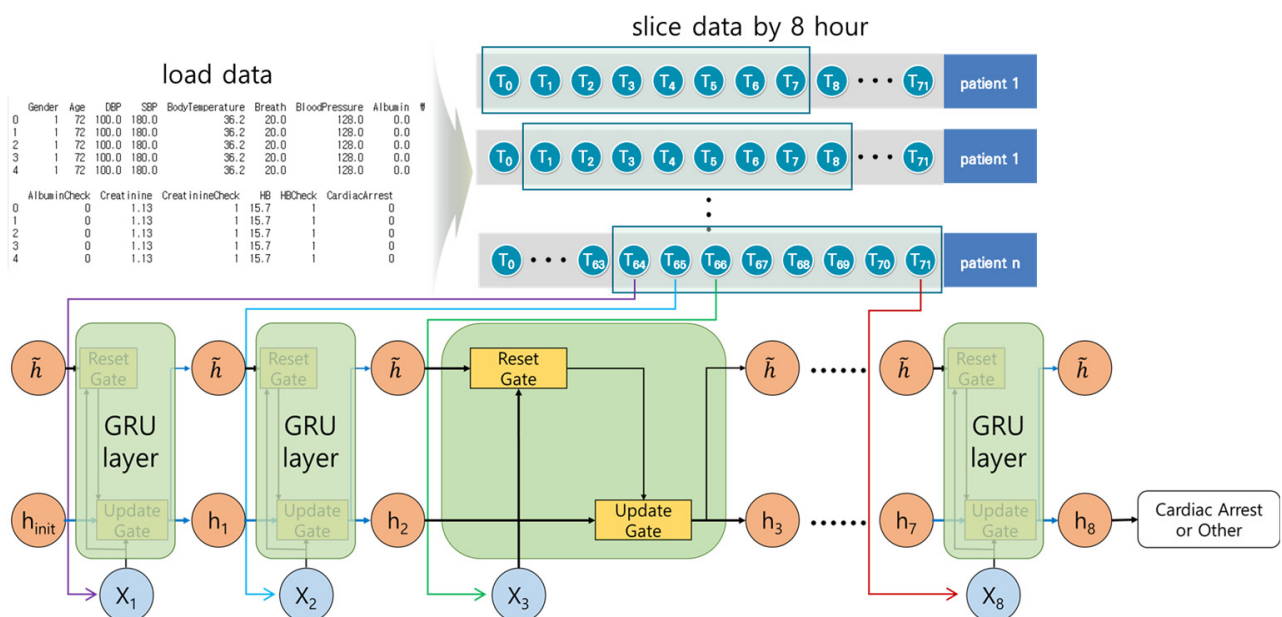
load data

| | Gender | Age | DBP | SBP | BodyTemperature | Breath | BloodPressure | Albumin |
|---|---|---|---|---|---|---|---|---|
| 0 | 1 | 72 | 100.0 | 180.0 | 36.2 | 20.0 | 128.0 | 0.0 |
| 1 | 1 | 72 | 100.0 | 180.0 | 36.2 | 20.0 | 128.0 | 0.0 |
| 2 | 1 | 72 | 100.0 | 180.0 | 36.2 | 20.0 | 128.0 | 0.0 |
| 3 | 1 | 72 | 100.0 | 180.0 | 36.2 | 20.0 | 128.0 | 0.0 |
| 4 | 1 | 72 | 100.0 | 180.0 | 36.2 | 20.0 | 128.0 | 0.0 |

| | AlbuminCheck | Creatinine | CreatinineCheck | HB | HBCheck | CardiacArrest |
|---|---|---|---|---|---|---|
| 0 | 0 | 1.13 | 1 | 15.7 | 1 | 0 |
| 1 | 0 | 1.13 | 1 | 15.7 | 1 | 0 |
| 2 | 0 | 1.13 | 1 | 15.7 | 1 | 0 |
| 3 | 0 | 1.13 | 1 | 15.7 | 1 | 0 |
| 4 | 0 | 1.13 | 1 | 15.7 | 1 | 0 |

slice data by 8 hour

$T_0$ $T_1$ $T_2$ $T_3$ $T_4$ $T_5$ $T_6$ $T_7$ $T_8$ ... $T_{71}$ patient 1

$T_0$ $T_1$ $T_2$ $T_3$ $T_4$ $T_5$ $T_6$ $T_7$ $T_8$ ... $T_{71}$ patient 1

$T_0$ ... $T_{63}$ $T_{64}$ $T_{65}$ $T_{66}$ $T_{67}$ $T_{68}$ $T_{69}$ $T_{70}$ $T_{71}$ patient n

$\tilde{h}$ Reset Gate GRU layer Update Gate $h_{init}$ $X_1$ $\tilde{h}$ $h_1$ Reset Gate GRU layer Update Gate $X_2$ $\tilde{h}$ $h_2$ Reset Gate Update Gate $X_3$ $\tilde{h}$ $h_3$ ...... $\tilde{h}$ $h_7$ Reset Gate GRU layer Update Gate $X_8$ $\tilde{h}$ $h_8$ Cardiac Arrest or Other